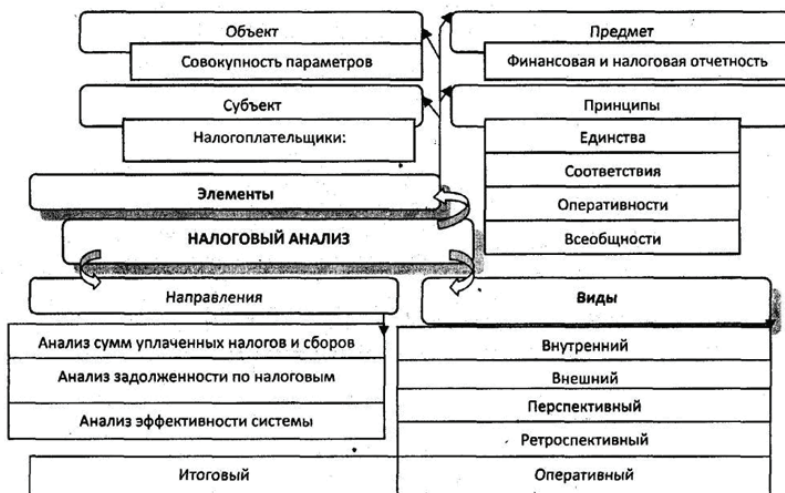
Объект

Совокупность параметров

Предмет

Финансовая и налоговая отчетность

Субъект

Налогоплательщики:

Принципы

Единства

Соответствия

Оперативности

Всеобщности

Элементы

НАЛОГОВЫЙ АНАЛИЗ

Направления

Анализ сумм уплаченных налогов и сборов

Анализ задолженности по налоговым

Анализ эффективности системы

Итоговый

Виды

Внутренний

Внешний

Перспективный

Ретроспективный

Оперативный